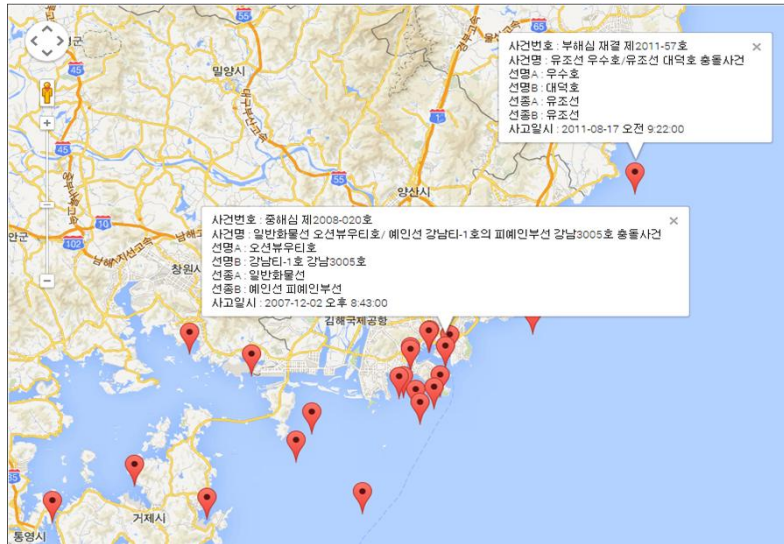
55
65
45
밀양시
1
45
55
양산시
102
창원시
김해국제공항
거제시
통영시
+
−

사건번호 : 부해심 재결 제2011-57호
사건명 : 유조선 우수호/유조선 대덕호 충돌사건
선명A : 우수호
선명B : 대덕호
선종A : 유조선
선종B : 유조선
사고일시 : 2011-08-17 오전 9:22:00
×

사건번호 : 중해심 제2008-020호
사건명 : 일반화물선 오션뷰우티호/ 예인선 강남티-1호의 피예인부선 강남3005호 충돌사건
선명A : 오션뷰우티호
선명B : 강남티-1호 강남3005호
선종A : 일반화물선
선종B : 예인선 피예인부선
사고일시 : 2007-12-02 오후 8:43:00
×